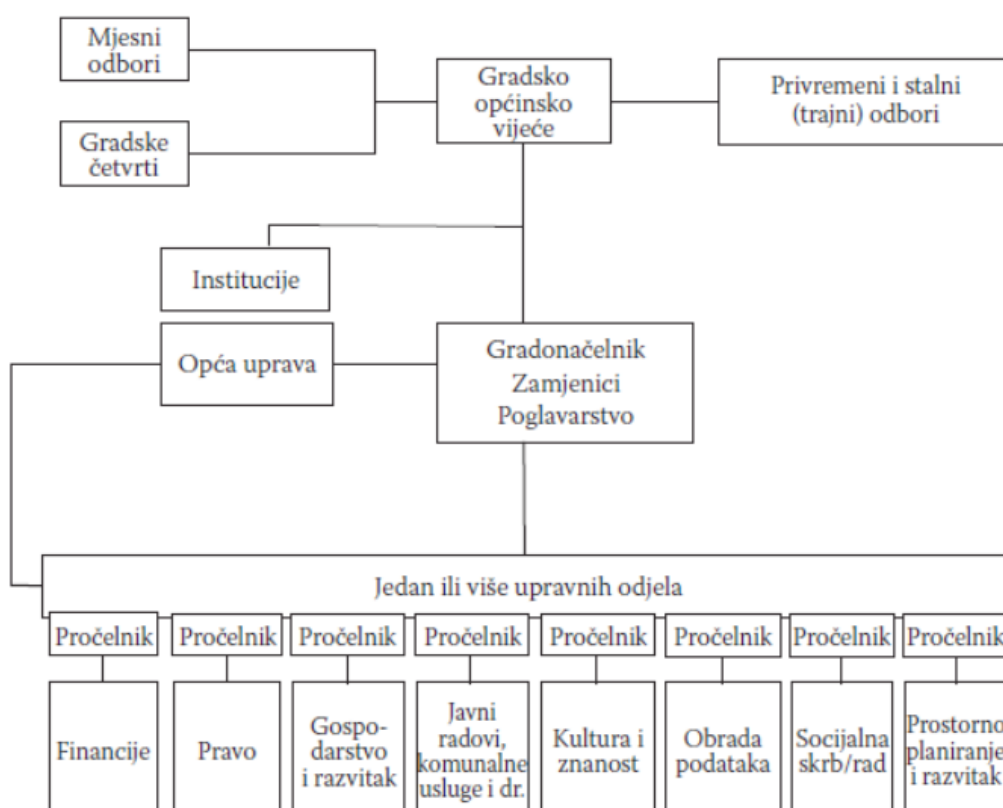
Mjesni odbori

Gradske četvrti

Gradsko općinsko vijeće

Privremeni i stalni (trajni) odbori

Institucije

Opća uprava

Gradonačelnik
Zamjenici
Poglavarstvo

Jedan ili više upravnih odjela

Pročelnik | Pročelnik | Pročelnik | Pročelnik | Pročelnik | Pročelnik | Pročelnik | Pročelnik

Financije

Pravo

Gospodarstvo i razvitak

Javni radovi, komunalne usluge i dr.

Kultura i znanost

Obrada podataka

Socijalna skrb/rad

Prostorno planiranje i razvitak